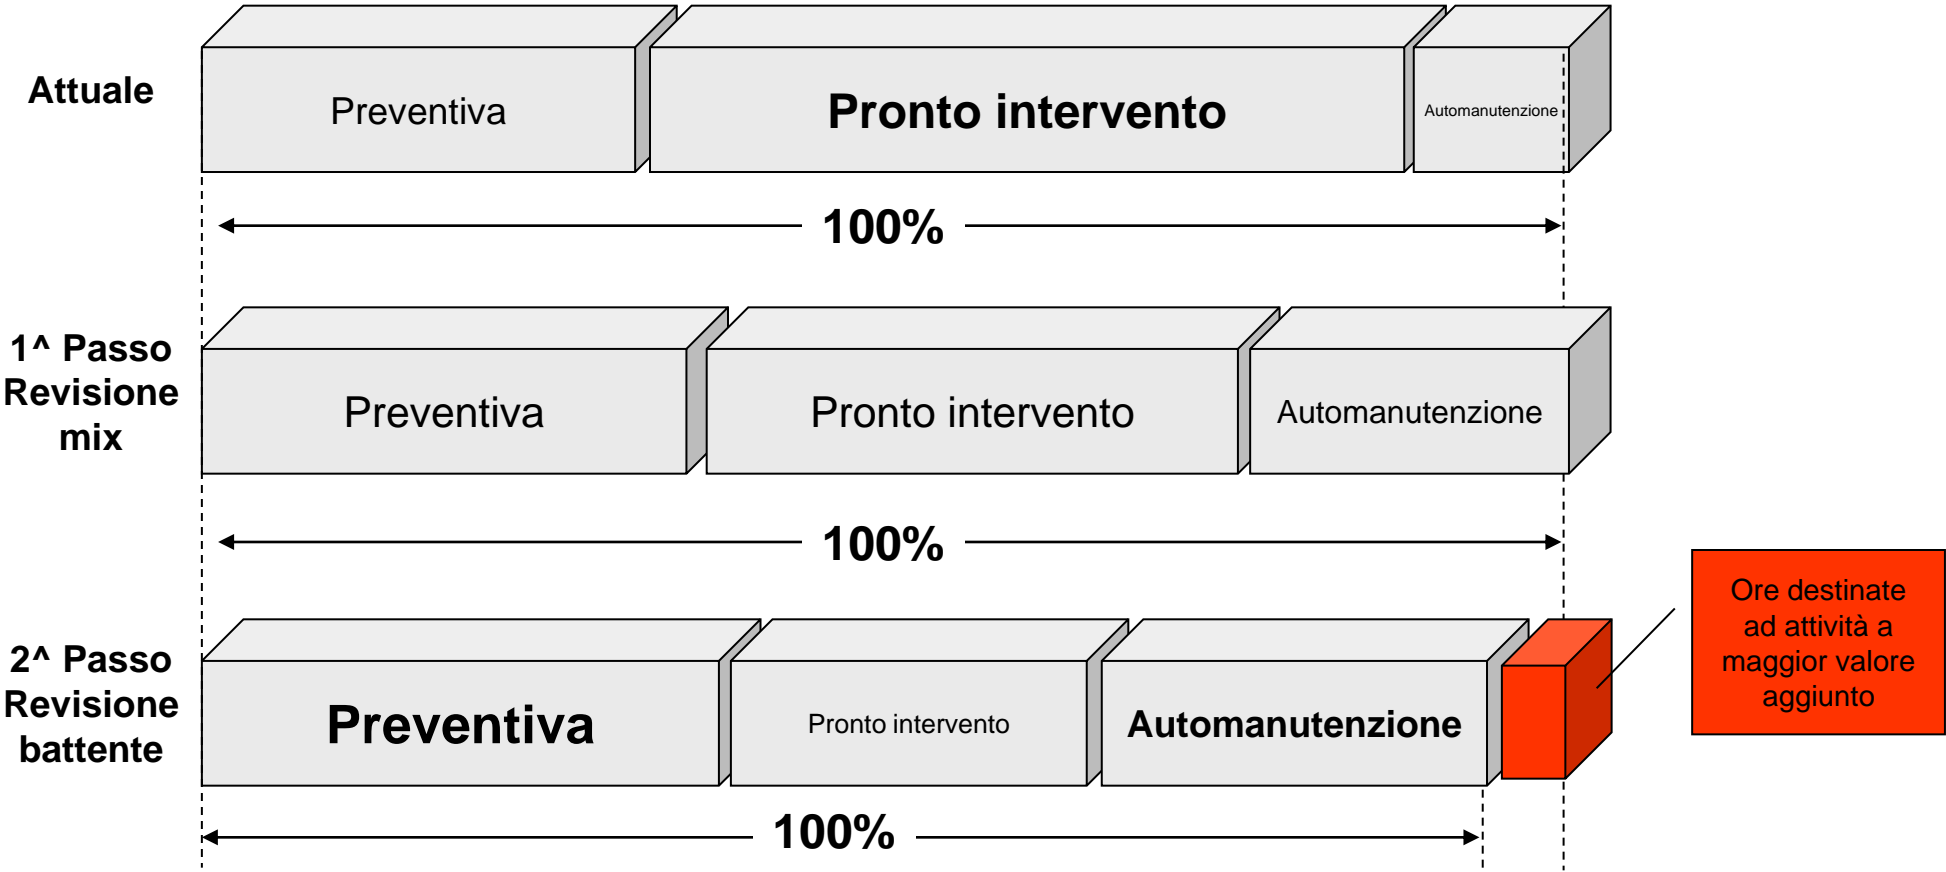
Attuale

Preventiva

Pronto intervento

Automanutenzione

100%

1^ Passo Revisione mix

Preventiva

Pronto intervento

Automanutenzione

100%

2^ Passo Revisione battente

Preventiva

Pronto intervento

Automanutenzione

Ore destinate ad attività a maggior valore aggiunto

100%